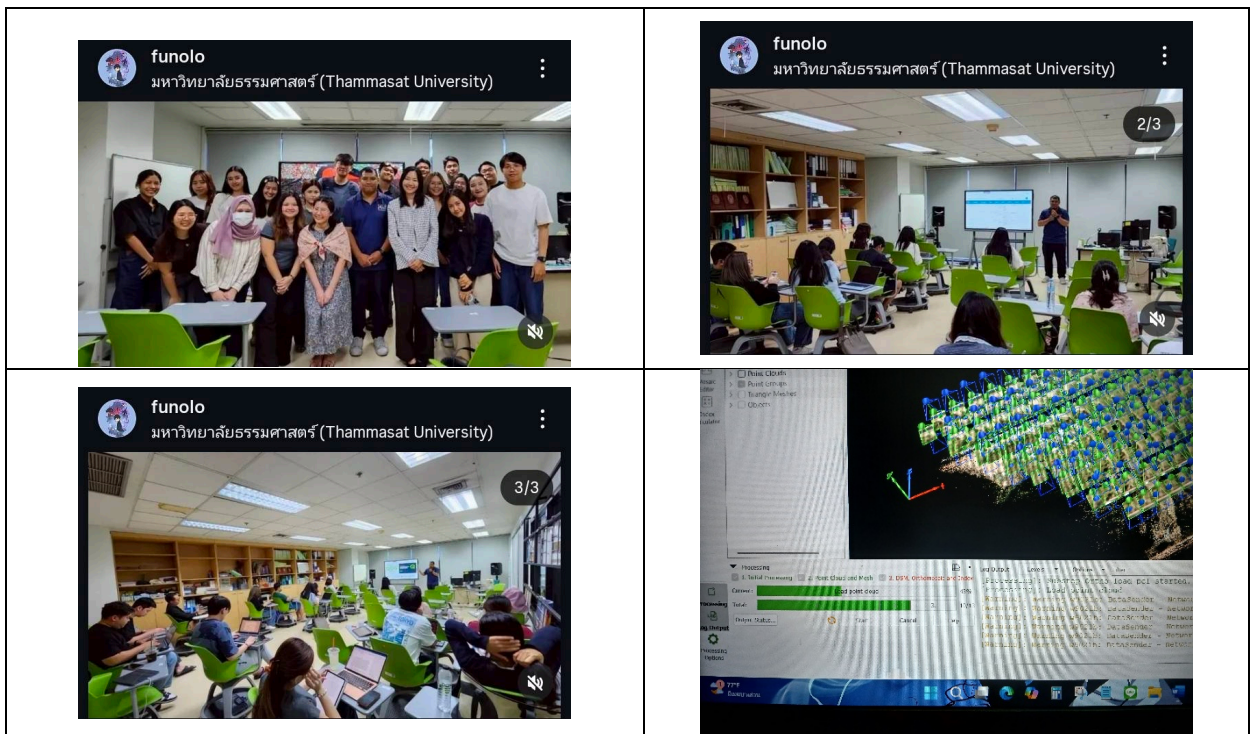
| funolo มหาวิทยาลัยธรรมศาสตร์ (Thammasat University) | funolo มหาวิทยาลัยธรรมศาสตร์ (Thammasat University) 2/3 |
|---|---|
| funolo มหาวิทยาลัยธรรมศาสตร์ (Thammasat University) 3/3 | Point Clouds Point Groups Triangle Meshes Processing 1. Initial Processing 2. Point Cloud and Mesh 3. DSM, Orthomosaic and Index Current: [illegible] point cloud Total: Cancel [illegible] |